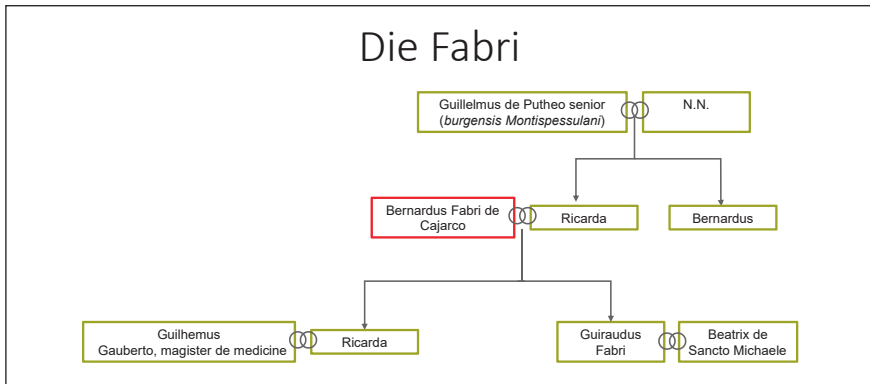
Die Fabri

Guillelmus de Putheo senior
(*burgensis Montispessulani*)

N.N.

Bernardus Fabri de Cajarco

Ricarda

Bernardus

Guilhemus
Gauberto, magister de medicine

Ricarda

Guiraudus Fabri

Beatrix de Sancto Michaele